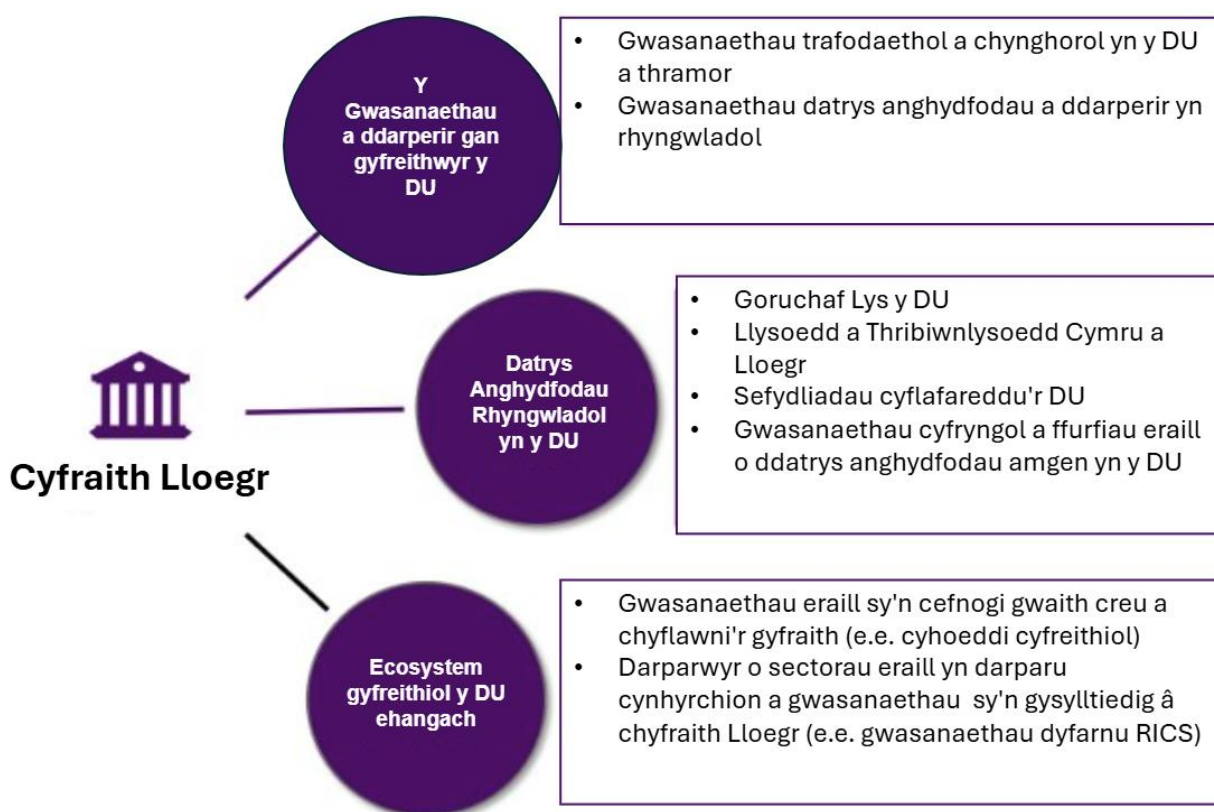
Cyfraith Lloegr

Y Gwasanaethau a ddarperir gan gyfreithwyr y DU

- Gwasanaethau trafodaethol a chynghorol yn y DU a thramor
- Gwasanaethau datrys anghydfodau a ddarperir yn rhyngwladol

Datrys Anghydfodau Rhyngwladol yn y DU

- Goruchaf Lys y DU
- Llysoedd a Thribiwnlysoedd Cymru a Lloegr
- Sefydliadau cyflafareddu'r DU
- Gwasanaethau cyfryngol a ffurfiau eraill o ddatrys anghydfodau amgen yn y DU

Ecosystem gyfreithiol y DU ehangach

- Gwasanaethau eraill sy'n cefnogi gwaith creu a chyflawni'r gyfraith (e.e. cyhoeddi cyfreithiol)
- Darparwyr o sectorau eraill yn darparu cynhyrchion a gwasanaethau sy'n gysylltiedig â chyfraith Lloegr (e.e. gwasanaethau dyfarnu RICS)